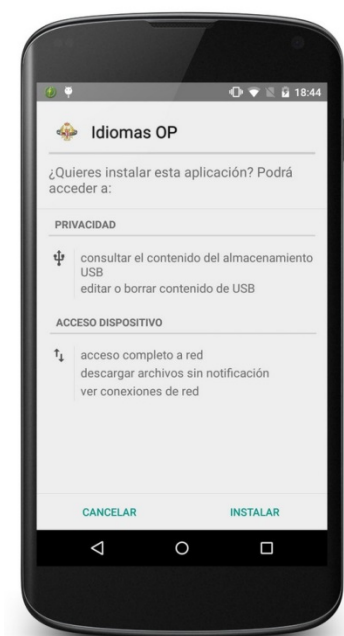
18:44

Idiomas OP

¿Quieres instalar esta aplicación? Podrá acceder a:

PRIVACIDAD

consultar el contenido del almacenamiento USB
editar o borrar contenido de USB

ACCESO DISPOSITIVO

acceso completo a red
descargar archivos sin notificación
ver conexiones de red

CANCELAR
INSTALAR